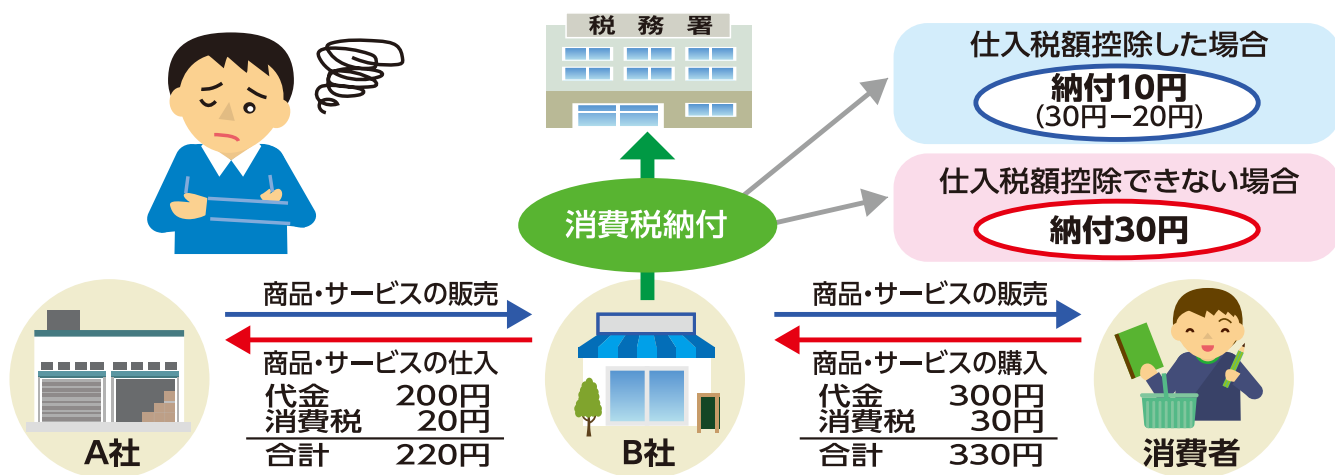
税務署

仕入税額控除した場合
納付10円
(30円－20円)

仕入税額控除できない場合
納付30円

消費税納付

商品・サービスの販売
商品・サービスの仕入
代金 200円
消費税 20円
合計 220円

商品・サービスの販売
商品・サービスの購入
代金 300円
消費税 30円
合計 330円

A社
B社
消費者